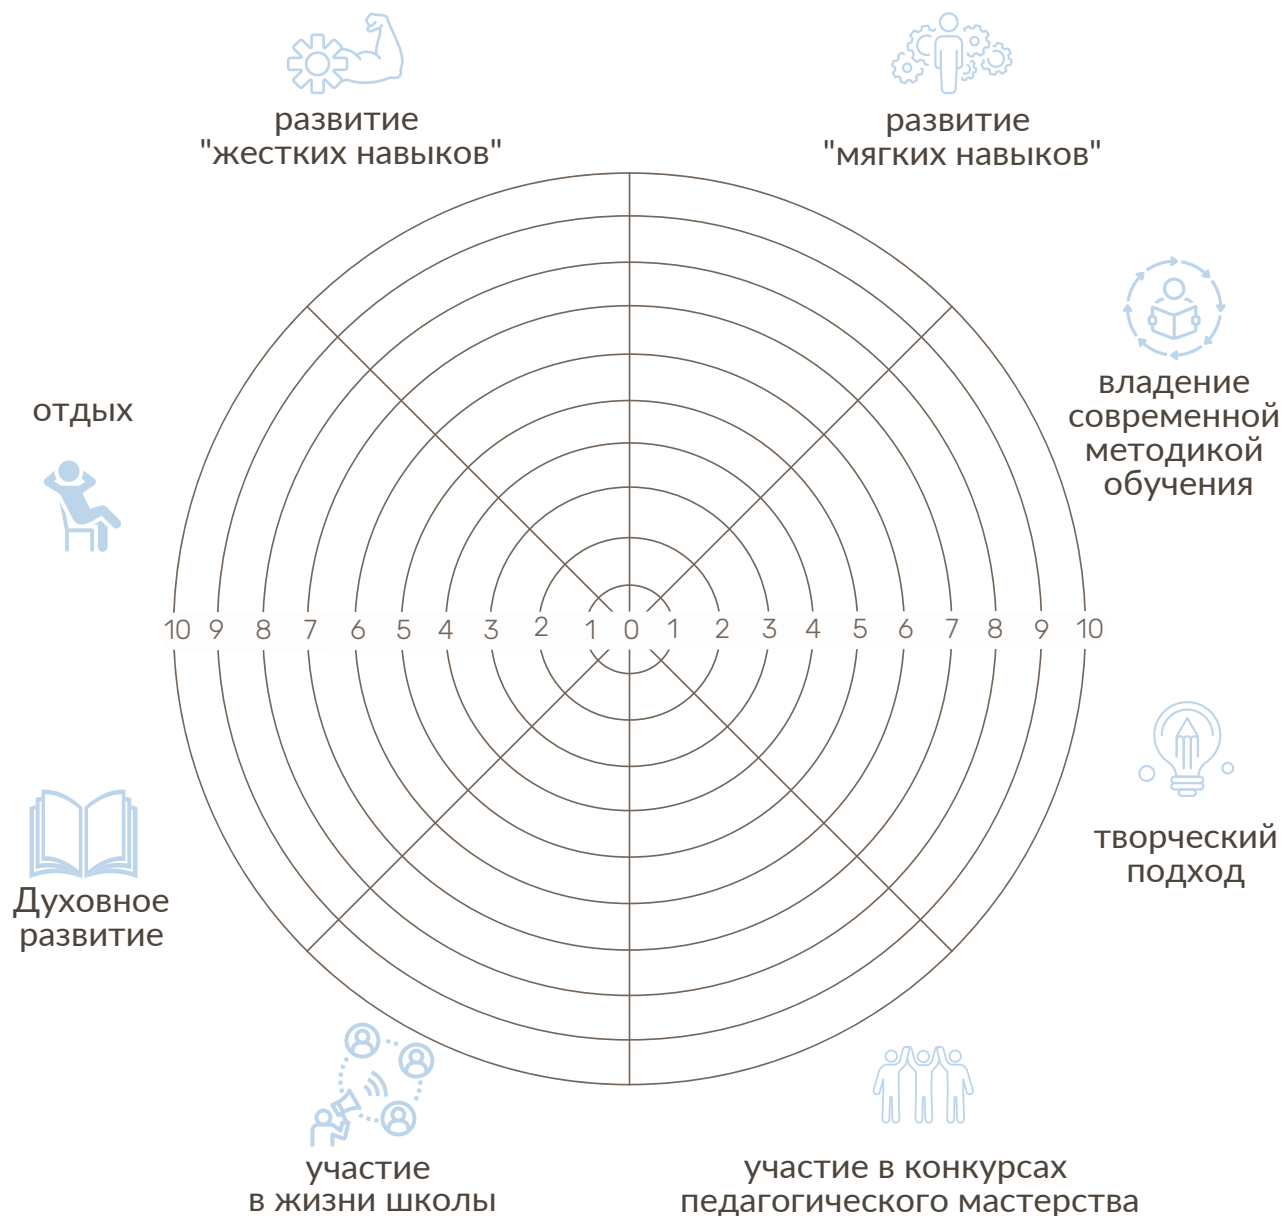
развитие
"жестких навыков"

развитие
"мягких навыков"

владение современной методикой обучения

отдых

10 9 8 7 6 5 4 3 2 1 0 1 2 3 4 5 6 7 8 9 10

творческий подход

Духовное развитие

участие
в жизни школы

участие в конкурсах
педагогического мастерства